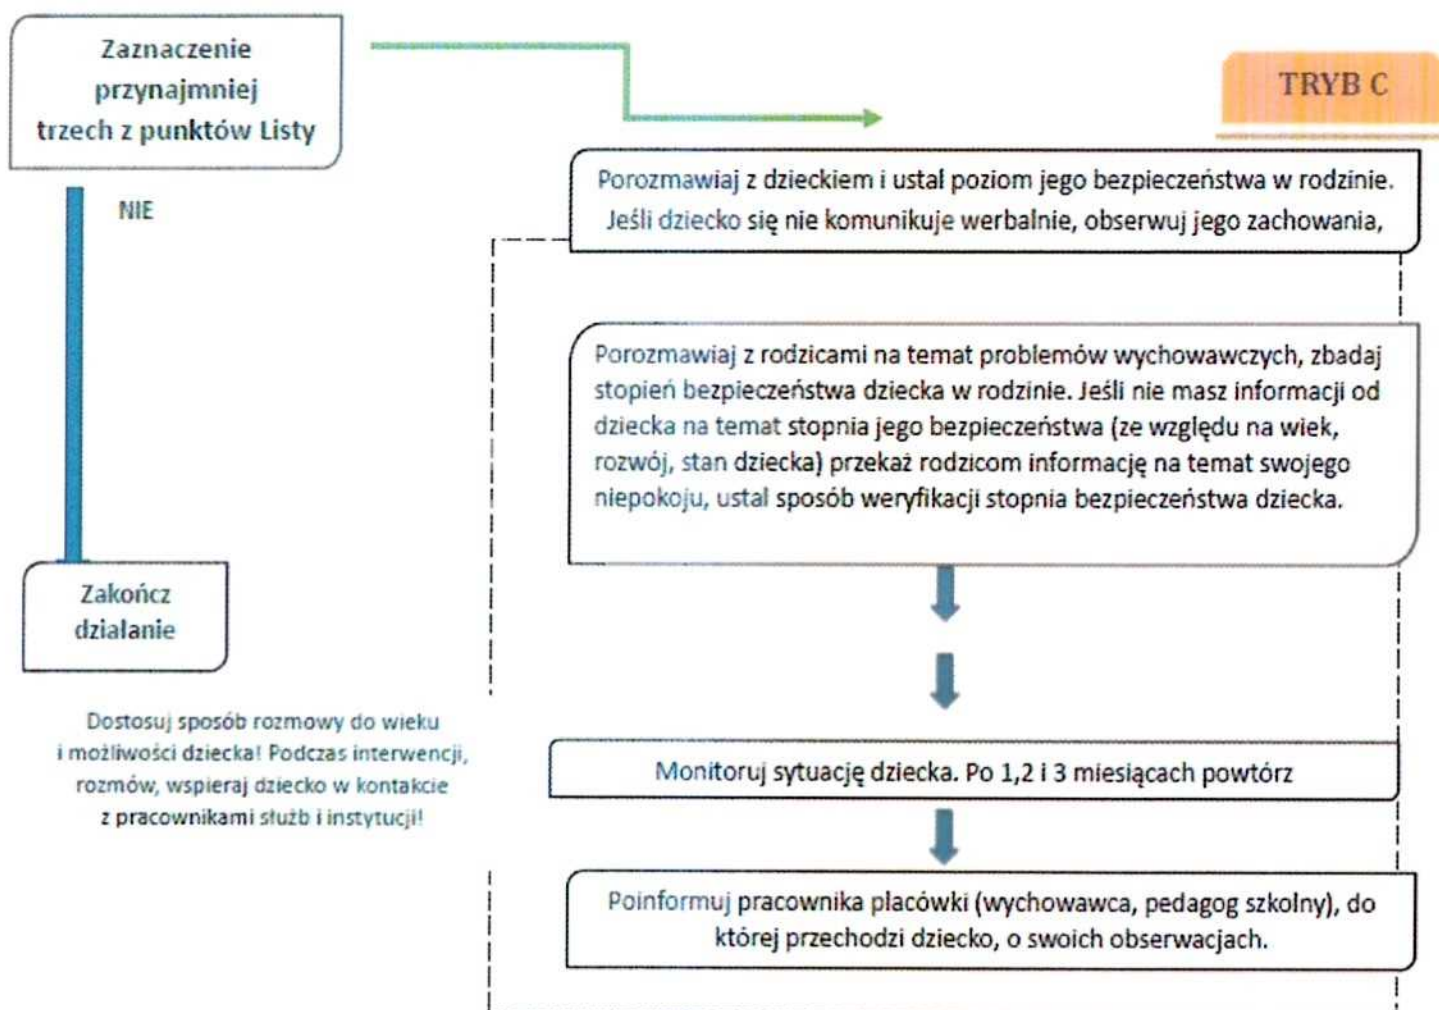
Zaznaczenie przynajmniej trzech z punktów Listy

TRYB C

NIE

Porozmawiaj z dzieckiem i ustal poziom jego bezpieczeństwa w rodzinie. Jeśli dziecko się nie komunikuje werbalnie, obserwuj jego zachowania,

Porozmawiaj z rodzicami na temat problemów wychowawczych, zbadaj stopień bezpieczeństwa dziecka w rodzinie. Jeśli nie masz informacji od dziecka na temat stopnia jego bezpieczeństwa (ze względu na wiek, rozwój, stan dziecka) przekaż rodzicom informację na temat swojego niepokoju, ustal sposób weryfikacji stopnia bezpieczeństwa dziecka.

Zakończ działanie

Dostosuj sposób rozmowy do wieku i możliwości dziecka! Podczas interwencji, rozmów, wspieraj dziecko w kontakcie z pracownikami służb i instytucji!

Monitoruj sytuację dziecka. Po 1,2 i 3 miesiącach powtórz

Poinformuj pracownika placówki (wychowawca, pedagog szkolny), do której przechodzi dziecko, o swoich obserwacjach.